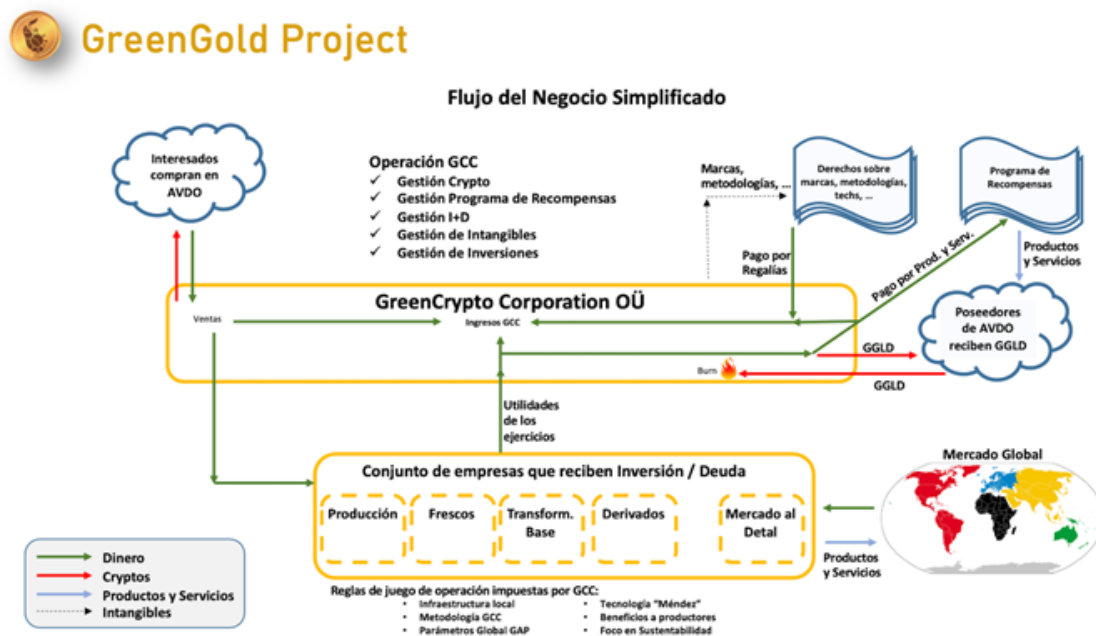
GreenGold Project

Flujo del Negocio Simplificado

Interesados compran en AVDO

Operación GCC
✓ Gestión Crypto
✓ Gestión Programa de Recompensas
✓ Gestión I+D
✓ Gestión de Intangibles
✓ Gestión de Inversiones

Marcas, metodologías, ...

Derechos sobre marcas, metodologías, techs, ...

Programa de Recompensas

Pago por Regalías

Productos y Servicios

Pago por Prod. y Serv.

GreenCrypto Corporation OÜ

Ventas

Ingresos GCC

Poseedores de AVDO reciben GGLD

GGLD

Burn

GGLD

Utilidades de los ejercicios

Conjunto de empresas que reciben Inversión / Deuda

Producción

Frescos

Transform. Base

Derivados

Mercado al Detal

Mercado Global

Productos y Servicios

Dinero
Cryptos
Productos y Servicios
Intangibles

Reglas de juego de operación impuestas por GCC:
• Infraestructura local
• Metodología GCC
• Parámetros Global GAP
• Tecnología "Méndez"
• Beneficios a productores
• Foco en Sustentabilidad